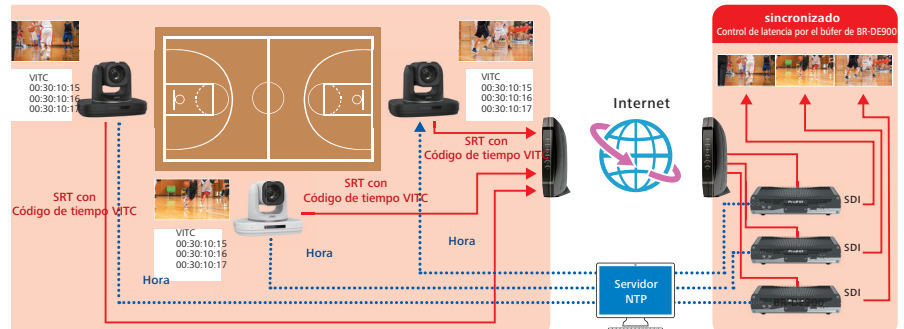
sincronizado
Control de latencia por el búfer de BR-DE900

VITC
00:30:10:15
00:30:10:16
00:30:10:17

VITC
00:30:10:15
00:30:10:16
00:30:10:17

Internet

SRT con
Código de tiempo VITC

SRT con
Código de tiempo VITC

SRT con
Código de tiempo VITC

VITC
00:30:10:15
00:30:10:16
00:30:10:17

Hora

Hora

Hora

SDI

SDI

SDI

Servidor
NTP